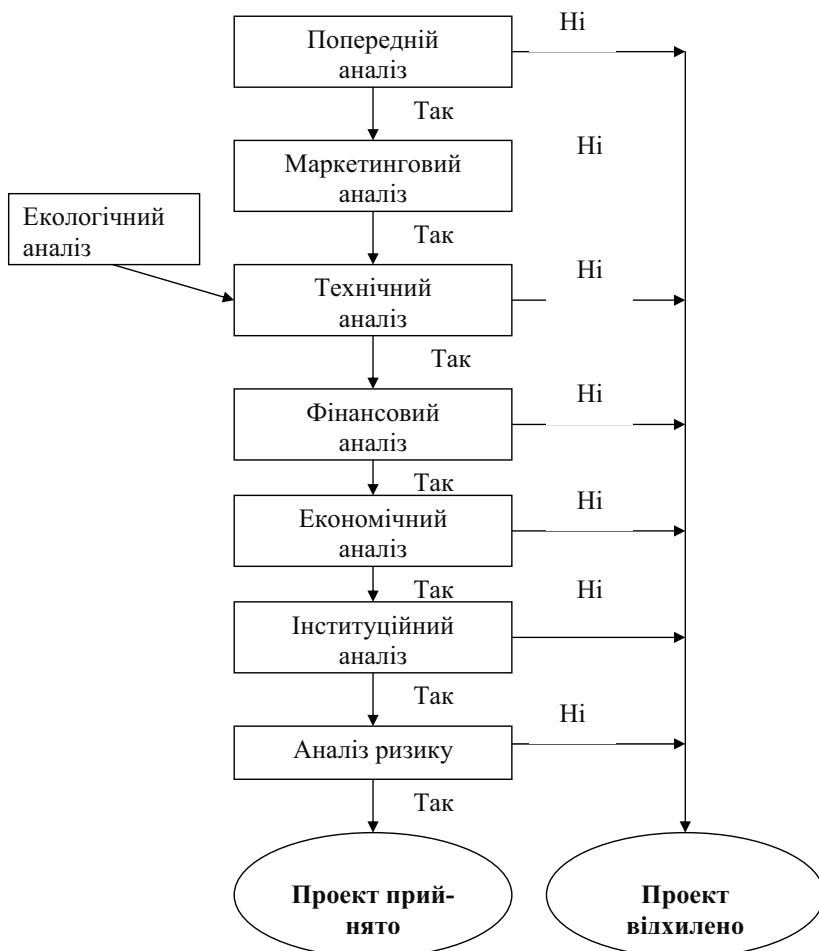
Попередній аналіз

Ні

Так

Маркетинговий аналіз

Ні

Екологічний аналіз

Так

Технічний аналіз

Ні

Так

Фінансовий аналіз

Ні

Так

Економічний аналіз

Ні

Так

Ні

Інституційний аналіз

Так

Ні

Аналіз ризику

Так

Проект прийнято

Проект відхилено